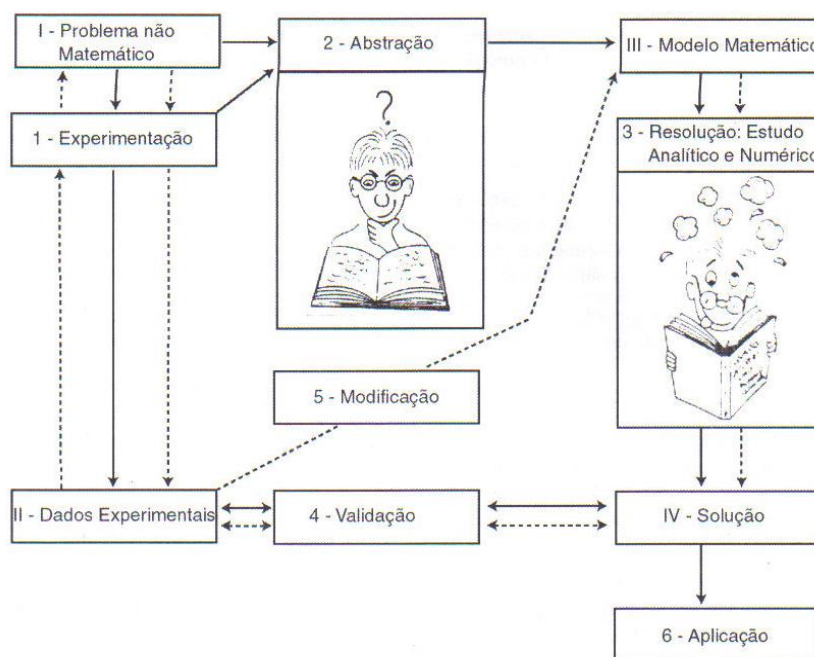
I - Problema não Matemático

2 - Abstração

III - Modelo Matemático

1 - Experimentação

?

3 - Resolução: Estudo Analítico e Numérico

5 - Modificação

II - Dados Experimentais

4 - Validação

IV - Solução

6 - Aplicação